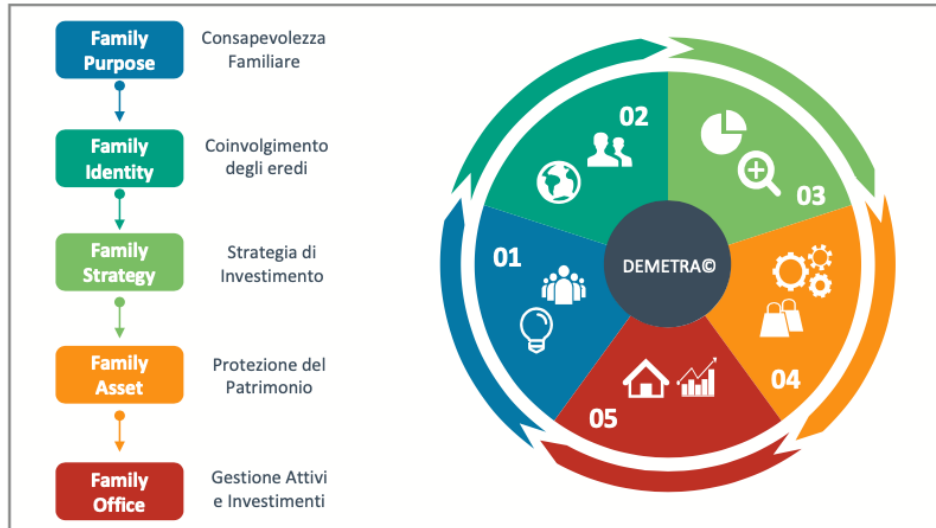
Family Purpose
Consapevolezza Familiare

Family Identity
Coinvolgimento degli eredi

Family Strategy
Strategia di Investimento

Family Asset
Protezione del Patrimonio

Family Office
Gestione Attivi e Investimenti

02

03

01

DEMETRA©

04

05